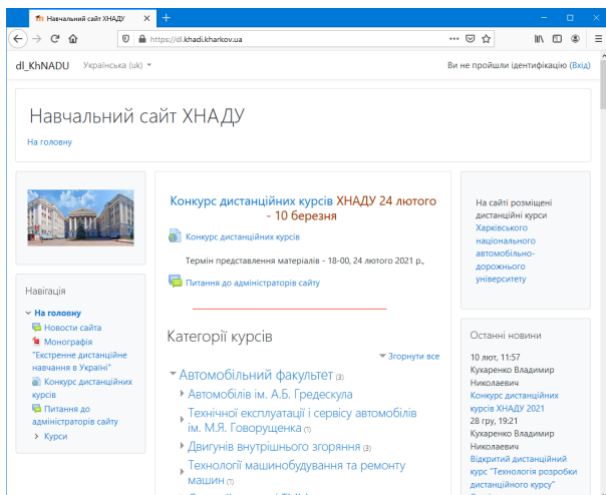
Навчальний сайт ХНАДУ ×
+
https://dl.khadi.kharkov.ua
dl_KhNADU Українська (uk)
Ви не пройшли ідентифікацію (Вхід)

Навчальний сайт ХНАДУ
На головну

Навігація
На головну
Новини сайта
Монографія "Екстренне дистанційне навчання в Україні"
Конкурс дистанційних курсів
Питання до адміністраторів сайту
Курси

Конкурс дистанційних курсів ХНАДУ 24 лютого - 10 березня
Конкурс дистанційних курсів
Термін представлення матеріалів - 18-00, 24 лютого 2021 р.,
Питання до адміністраторів сайту

Категорії курсів
Згорнути все
Автомобільний факультет (3)
Автомобілів ім. А.Б. Гредескула
Технічної експлуатації і сервісу автомобілів ім. М.Я. Говорущенка (1)
Двигунів внутрішнього згоряння (3)
Технології машинобудування та ремонту машин (1)

На сайті розміщені дистанційні курси Харківського національного автомобільно-дорожнього університету

Останні новини
10 лют, 11:57
Кухаренко Владимир Николаевич
Конкурс дистанційних курсів ХНАДУ 2021
28 груд, 19:21
Кухаренко Владимир Николаевич
Відкритий дистанційний курс "Технологія розробки дистанційного курсу"